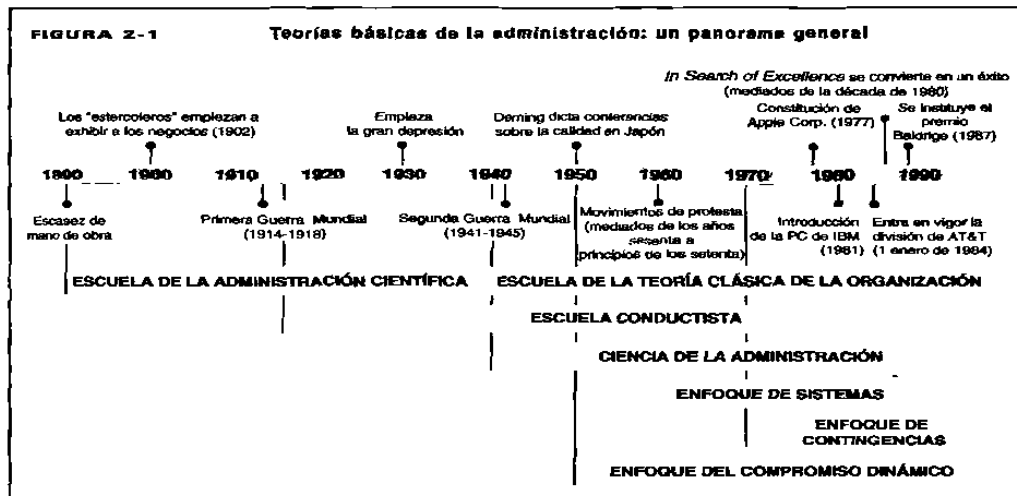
FIGURA 2-1 Teorías básicas de la administración: un panorama general

*In Search of Excellence* se convierte en un éxito (mediados de la década de 1980)

Los "estercoleros" empiezan a exhibir a los negocios (1902)

Empieza la gran depresión

Deming dicta conferencias sobre la calidad en Japón

Constitución de Apple Corp. (1977)

Se instituye el premio Baldrige (1987)

1890 1900 1910 1920 1930 1940 1950 1960 1970 1980 1990

Escasez de mano de obra

Primera Guerra Mundial (1914-1918)

Segunda Guerra Mundial (1941-1945)

Movimientos de protesta (mediados de los años sesenta a principios de los setenta)

Introducción de la PC de IBM (1981)

Entra en vigor la división de AT&T (1 enero de 1984)

ESCUELA DE LA ADMINISTRACIÓN CIENTÍFICA

ESCUELA DE LA TEORÍA CLÁSICA DE LA ORGANIZACIÓN

ESCUELA CONDUCTISTA

CIENCIA DE LA ADMINISTRACIÓN

ENFOQUE DE SISTEMAS

ENFOQUE DE CONTINGENCIAS

ENFOQUE DEL COMPROMISO DINÁMICO